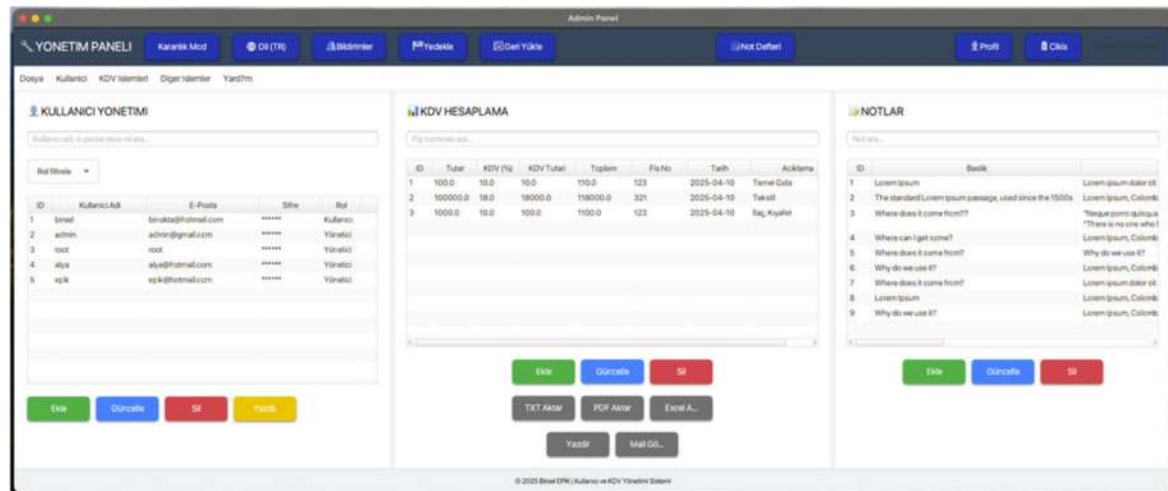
Admin Panel

YONETIM PANELI Karanlık Mod Dil (TR) Bildirimler Yedekle Geri Yükle Not Defteri Profil Çıkış

Dosya Kullanici KDV Islemleri Diger Islemler Yardim

KULLANICI YONETIMI

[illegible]

Rol filtresi

| ID | Kullanici Adi | E-Posta | Sifre | Rol |
|---|---|---|---|---|
| 1 | birsel | birsktas@hotmail.com | ****** | Kullanıcı |
| 2 | admin | admin@gmail.com | ****** | Yönetici |
| 3 | root | root | ****** | Yönetici |
| 4 | alya | alya@hotmail.com | ****** | Yönetici |
| 5 | eşik | eşik@hotmail.com | ****** | Yönetici |

Ekle Güncelle Sil Yazdır

KDV HESAPLAMA

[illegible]

| ID | Tutar | KDV (%) | KDV Tutarı | Toplam | Fis No | Tarih | Aciklama |
|---|---|---|---|---|---|---|---|
| 1 | 100.0 | 18.0 | 18.0 | 118.0 | 123 | 2025-04-10 | Temel Gıda |
| 2 | 100000.0 | 18.0 | 18000.0 | 118000.0 | 321 | 2025-04-10 | Tekstil |
| 3 | 1000.0 | 10.0 | 100.0 | 1100.0 | 123 | 2025-04-10 | İlaç, Kıyafet |

Ekle Güncelle Sil

TXT Aktar PDF Aktar Excel A...

Yazdır Mail Gö...

NOTLAR

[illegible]

| ID | Baslik | |
|---|---|---|
| 1 | Lorem Ipsum | Lorem ipsum dolor sit |
| 2 | The standard Lorem Ipsum passage, used since the 1500s | Lorem Ipsum, Colomb |
| 3 | Where does it come from?? | "Neque porro quisqua "There is no one who l |
| 4 | Where can I get some? | Lorem Ipsum, Colomb |
| 5 | Where does it come from? | Why do we use it? |
| 6 | Why do we use it? | Lorem Ipsum, Colomb |
| 7 | Where does it come from? | Lorem ipsum dolor sit |
| 8 | Lorem Ipsum | Lorem Ipsum, Colomb |
| 9 | Why do we use it? | Lorem Ipsum, Colomb |

Ekle Güncelle Sil

© 2025 Birsel EPIK | Kullanıcı ve KDV Yönetim Sistemi